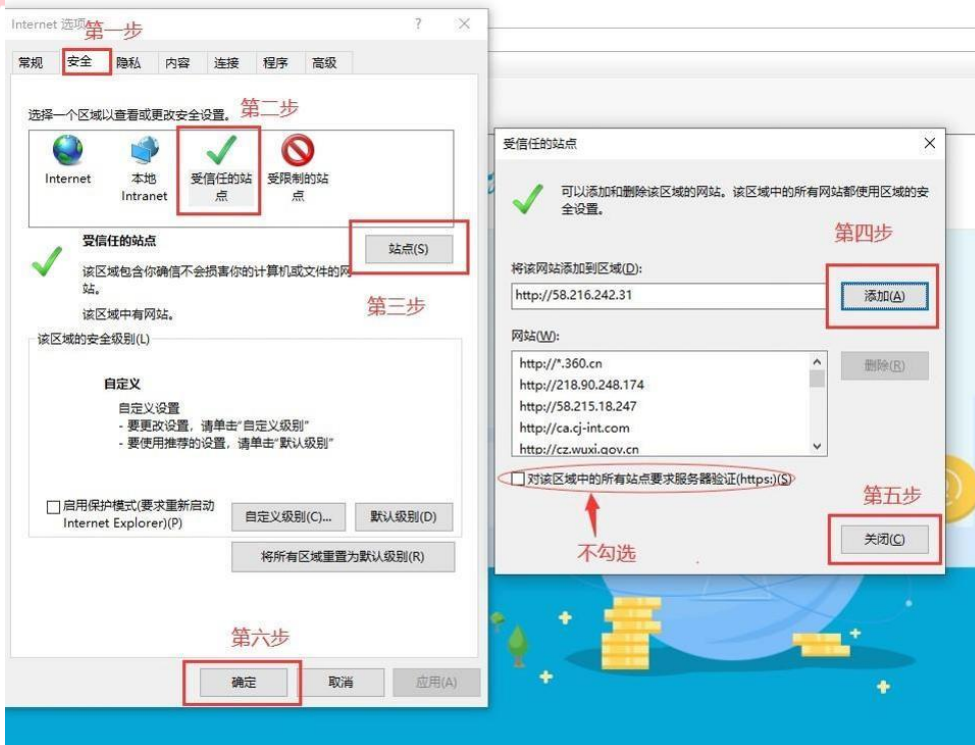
Internet 选项 第一步 ? ×

常规 安全 隐私 内容 连接 程序 高级

选择一个区域以查看或更改安全设置。 第二步

Internet 本地 Intranet 受信任的站点 受限制的站点

受信任的站点

站点(S)

该区域包含你确信不会损害你的计算机或文件的网站。

该区域中有网站。

第三步

该区域的安全级别(L)

自定义

自定义设置
- 要更改设置，请单击"自定义级别"
- 要使用推荐的设置，请单击"默认级别"

启用保护模式(要求重新启动 Internet Explorer)(P)

自定义级别(C)... 默认级别(D)

将所有区域重置为默认级别(R)

第六步

确定 取消 应用(A)

受信任的站点 ×

可以添加和删除该区域的网站。该区域中的所有网站都使用区域的安全设置。

第四步

将该网站添加到区域(D):

http://58.216.242.31

添加(A)

网站(W):

http://*.360.cn
http://218.90.248.174
http://58.215.18.247
http://ca.cj-int.com
http://cz.wuxi.gov.cn

删除(R)

对该区域中的所有站点要求服务器验证(https:)(S)

不勾选

第五步

关闭(C)